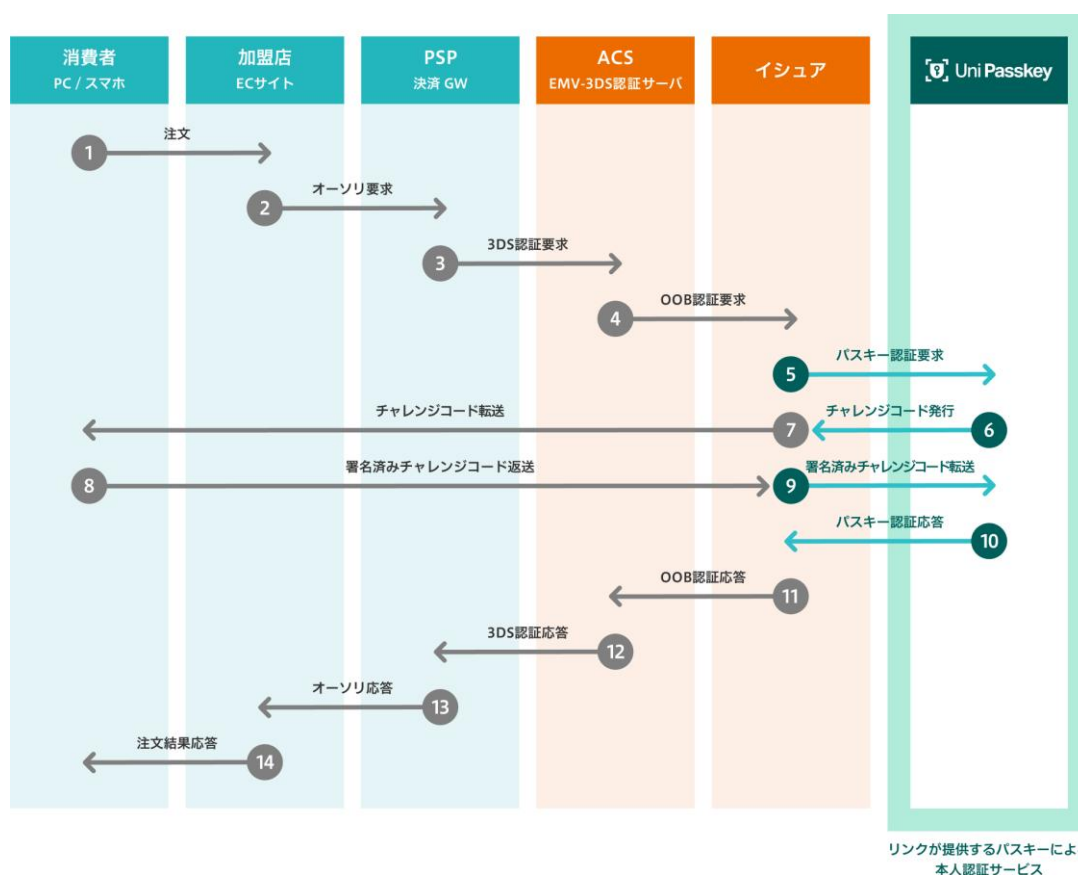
消費者
PC / スマホ

加盟店
ECサイト

PSP
決済 GW

ACS
EMV-3DS認証サーバ

イシュア

Uni Passkey

1 注文

2 オーソリ要求

3 3DS認証要求

4 OOB認証要求

5 パスキー認証要求

6 チャレンジコード発行

7 チャレンジコード転送

8 署名済みチャレンジコード返送

9 署名済みチャレンジコード転送

10 パスキー認証応答

11 OOB認証応答

12 3DS認証応答

13 オーソリ応答

14 注文結果応答

リンクが提供するパスキーによ
本人認証サービス